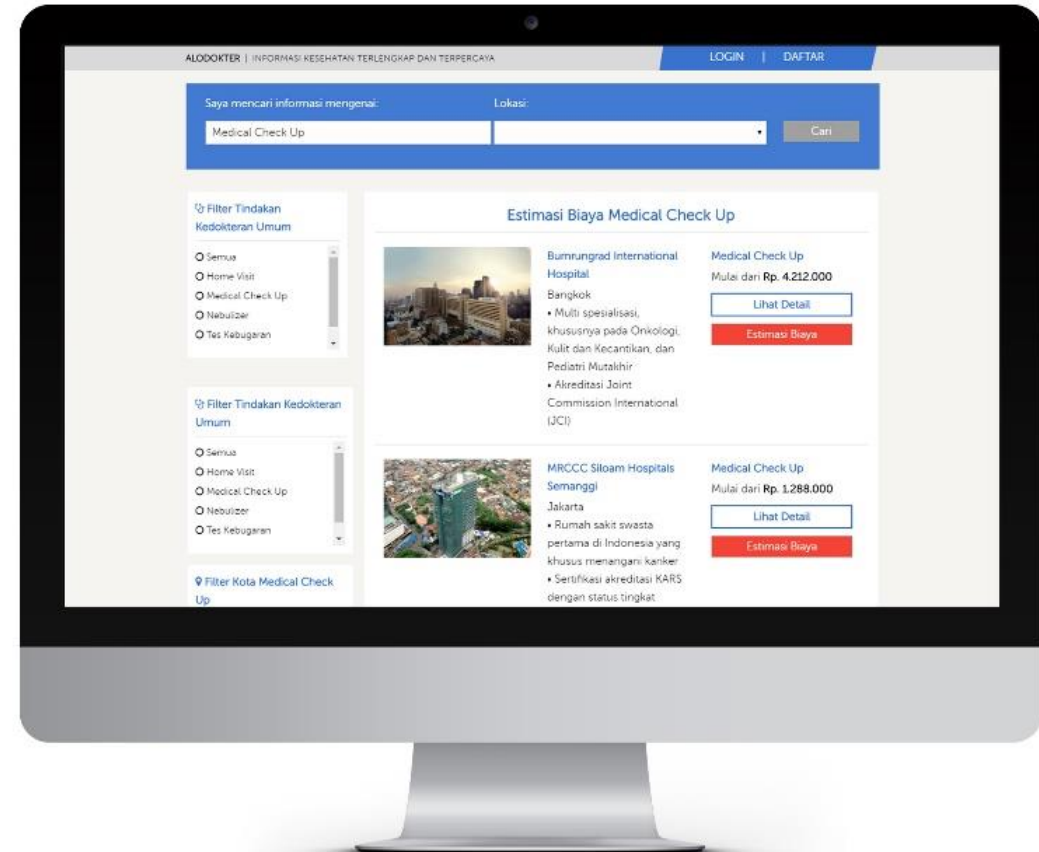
ALODOKTER | INFORMASI KESEHATAN TERLENGKAP DAN TERPERCAYA

LOGIN | DAFTAR

Saya mencari informasi mengenai:

Lokasi:

Medical Check Up

Cari

Filter Tindakan Kedokteran Umum

O Semua
O Home Visit
O Medical Check Up
O Nebulizer
O Tes Kebugaran

Filter Tindakan Kedokteran Umum

O Semua
O Home Visit
O Medical Check Up
O Nebulizer
O Tes Kebugaran

Filter Kota Medical Check Up

Estimasi Biaya Medical Check Up

Bumrungrad International Hospital

Bangkok

• Multi spesialisasi, khususnya pada Onkologi, Kulit dan Kecantikan, dan Pediatri Mutakhir

• Akreditasi Joint Commission International (JCI)

Medical Check Up

Mulai dari Rp. 4.212.000

Lihat Detail

Estimasi Biaya

MRCCC Siloam Hospitals Semanggi

Jakarta

• Rumah sakit swasta pertama di Indonesia yang khusus menangani kanker

• Sertifikasi akreditasi KARS dengan status tingkat

Medical Check Up

Mulai dari Rp. 1.288.000

Lihat Detail

Estimasi Biaya